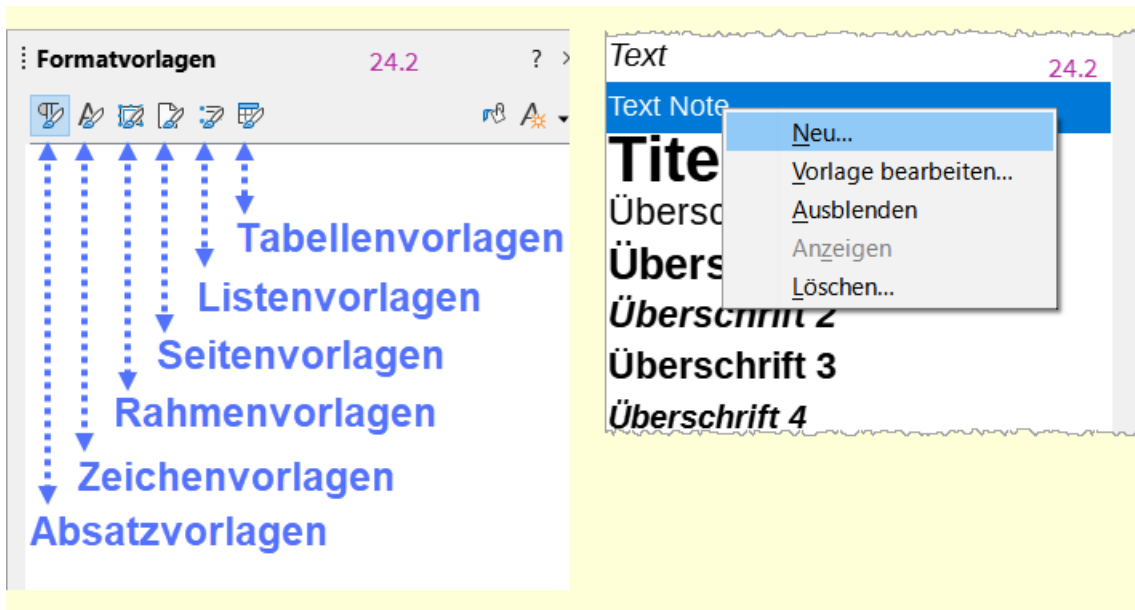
Formatvorlagen 24.2

Tabellenvorlagen
Listenvorlagen
Seitenvorlagen
Rahmenvorlagen
Zeichenvorlagen
Absatzvorlagen

Text
24.2
Text Note
Tite
Übersc
Übers
Überschrift 2
Überschrift 3
Überschrift 4

Neu...
Vorlage bearbeiten...
Ausblenden
Anzeigen
Löschen...